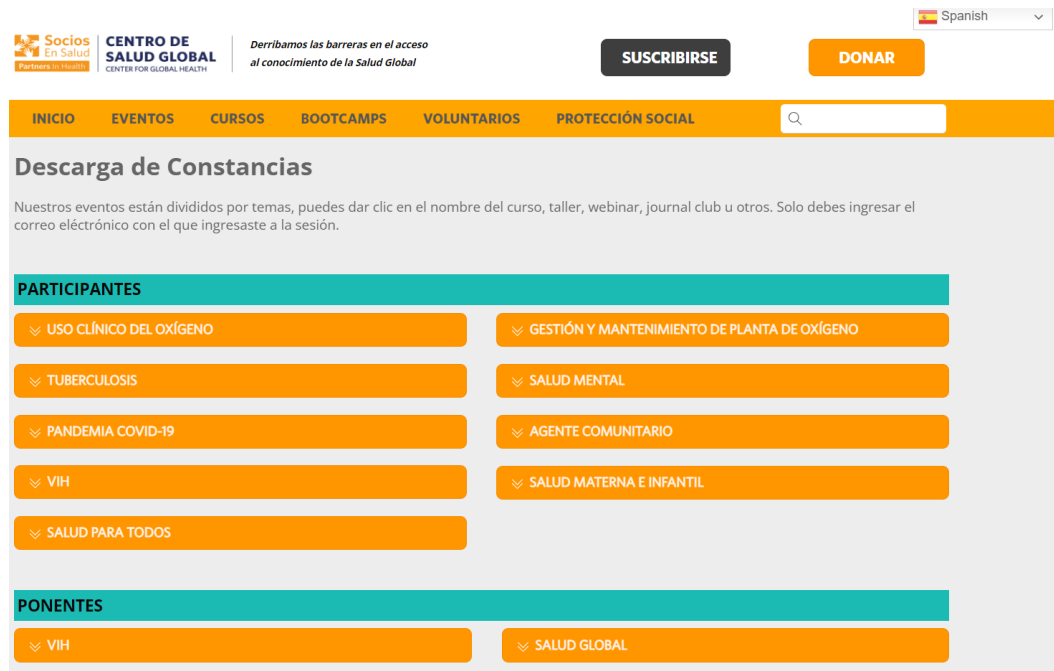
Spanish

Socios En Salud Partners In Health | CENTRO DE SALUD GLOBAL CENTER FOR GLOBAL HEALTH

Derribamos las barreras en el acceso al conocimiento de la Salud Global

SUSCRIBIRSE

DONAR

INICIO EVENTOS CURSOS BOOTCAMPS VOLUNTARIOS PROTECCIÓN SOCIAL

Descarga de Constancias

Nuestros eventos están divididos por temas, puedes dar clic en el nombre del curso, taller, webinar, journal club u otros. Solo debes ingresar el correo electrónico con el que ingresaste a la sesión.

PARTICIPANTES

USO CLÍNICO DEL OXÍGENO

GESTIÓN Y MANTENIMIENTO DE PLANTA DE OXÍGENO

TUBERCULOSIS

SALUD MENTAL

PANDEMIA COVID-19

AGENTE COMUNITARIO

VIH

SALUD MATERNA E INFANTIL

SALUD PARA TODOS

PONENTES

VIH

SALUD GLOBAL